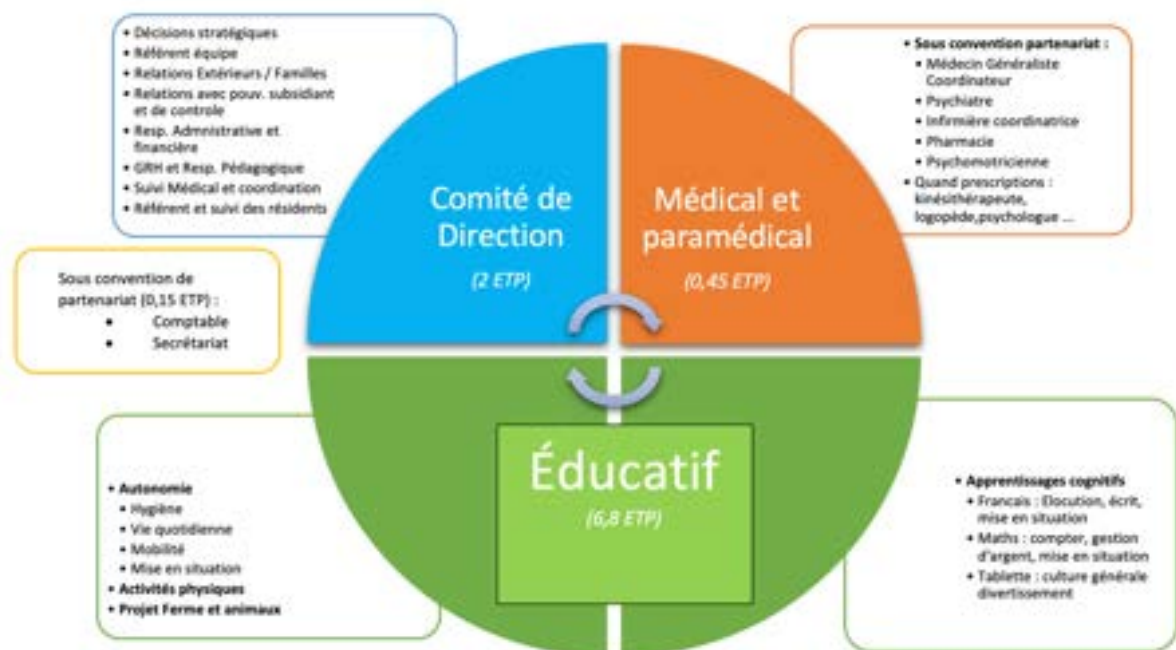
• Décisions stratégiques
• Référent équipe
• Relations Extérieurs / Familles
• Relations avec pouv. subsidiant et de controle
• Resp. Admnistrative et financière
• GRH et Resp. Pédagogique
• Suivi Médical et coordination
• Référent et suivi des résidents

• Sous convention partenariat :
• Médecin Généraliste Coordinateur
• Psychiatre
• Infirmière coordinatrice
• Pharmacie
• Psychomotricienne
• Quand prescriptions : kinésithérapeute, logopède,psychologue ...

Comité de Direction
(2 ETP)

Médical et paramédical
(0,45 ETP)

Sous convention de partenariat (0,15 ETP) :
• Comptable
• Secrétariat

Éducatif
(6,8 ETP)

• Autonomie
• Hygiène
• Vie quotidienne
• Mobilité
• Mise en situation
• Activités physiques
• Projet Ferme et animaux

• Apprentissages cognitifs
• Francais : Elocution, écrit, mise en situation
• Maths : compter, gestion d'argent, mise en situation
• Tablette : culture générale divertissement